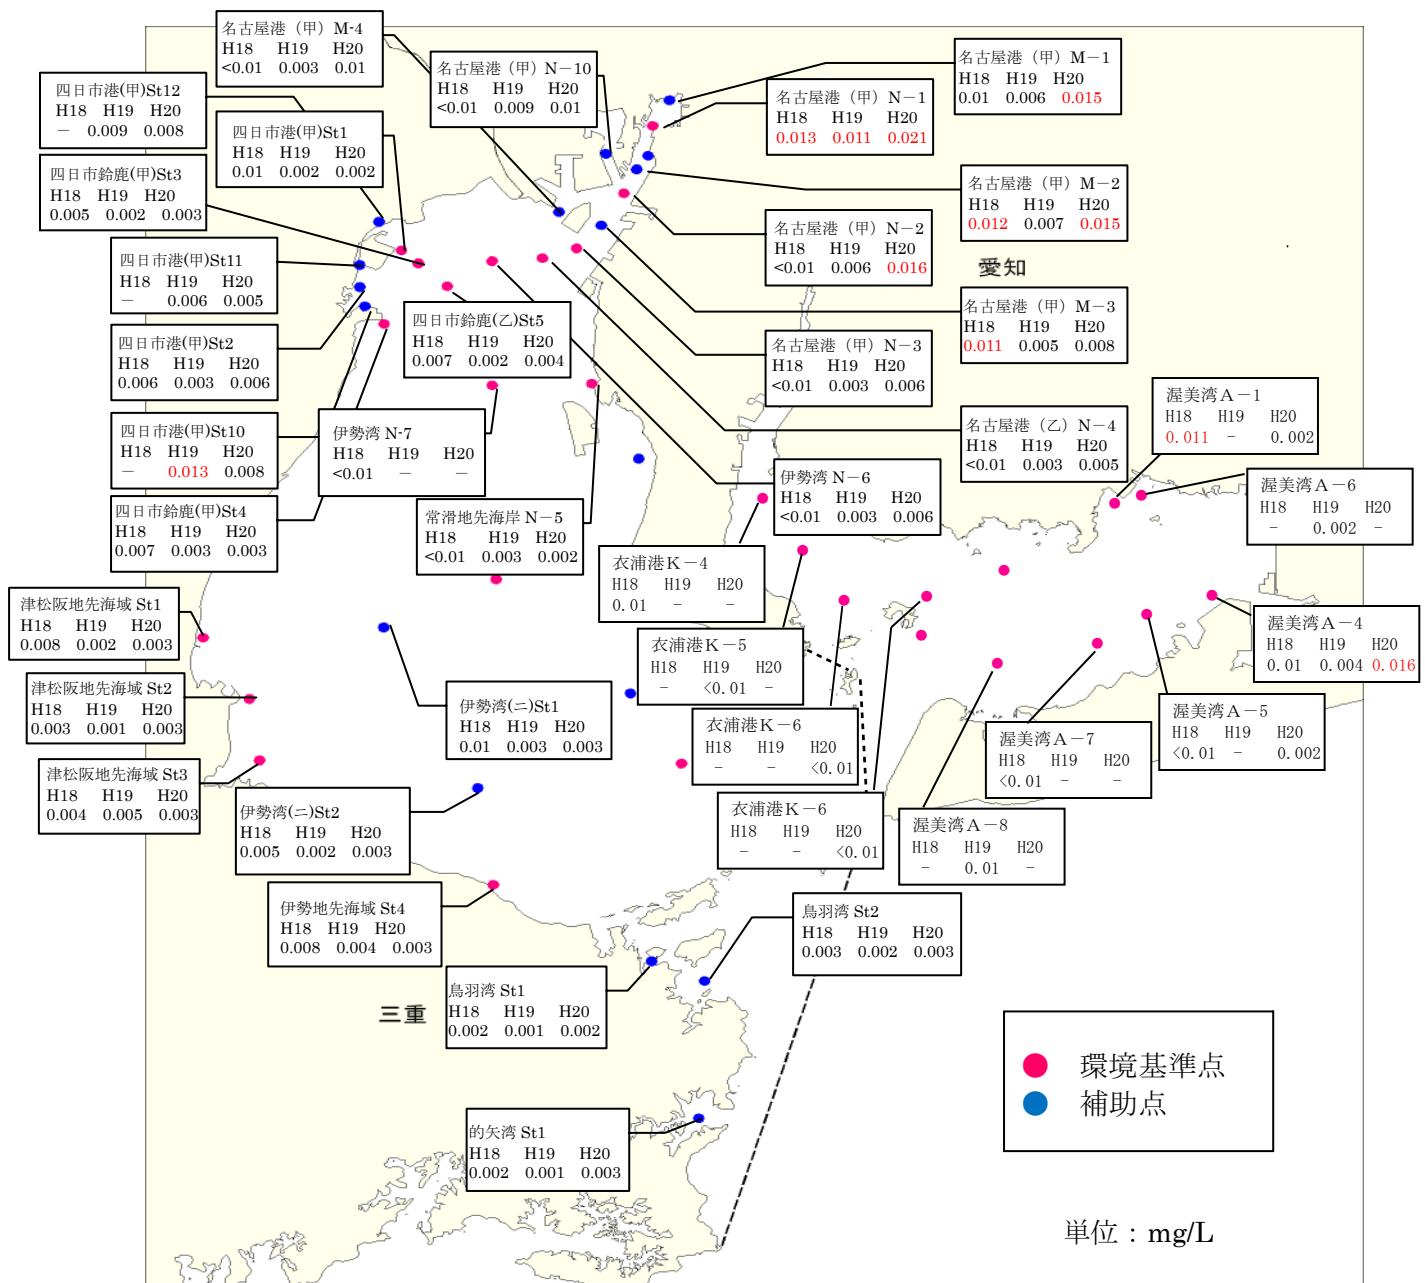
名古屋港（甲）M-4
H18 H19 H20
<0.01 0.003 0.01

名古屋港（甲）N－10
H18 H19 H20
<0.01 0.009 0.01

四日市港(甲)St12
H18 H19 H20
－ 0.009 0.008

四日市港(甲)St1
H18 H19 H20
0.01 0.002 0.002

四日市鈴鹿(甲)St3
H18 H19 H20
0.005 0.002 0.003

名古屋港（甲）M－1
H18 H19 H20
0.01 0.006 0.015

名古屋港（甲）N－1
H18 H19 H20
0.013 0.011 0.021

名古屋港（甲）M－2
H18 H19 H20
0.012 0.007 0.015

名古屋港（甲）N－2
H18 H19 H20
<0.01 0.006 0.016

愛知

四日市港(甲)St11
H18 H19 H20
－ 0.006 0.005

四日市鈴鹿(乙)St5
H18 H19 H20
0.007 0.002 0.004

名古屋港（甲）M－3
H18 H19 H20
0.011 0.005 0.008

四日市港(甲)St2
H18 H19 H20
0.006 0.003 0.006

名古屋港（甲）N－3
H18 H19 H20
<0.01 0.003 0.006

渥美湾Ａ－1
H18 H19 H20
0. 011 － 0. 002

四日市港(甲)St10
H18 H19 H20
－ 0.013 0.008

伊勢湾 N-7
H18 H19 H20
<0.01 － －

名古屋港（乙）N－4
H18 H19 H20
<0.01 0.003 0.005

伊勢湾 N－6
H18 H19 H20
<0.01 0.003 0.006

渥美湾Ａ－6
H18 H19 H20
－ 0. 002 －

四日市鈴鹿(甲)St4
H18 H19 H20
0.007 0.003 0.003

常滑地先海岸 N－5
H18 H19 H20
<0.01 0.003 0.002

衣浦港Ｋ－4
H18 H19 H20
0. 01 － －

津松阪地先海域 St1
H18 H19 H20
0.008 0.002 0.003

衣浦港Ｋ－5
H18 H19 H20
－ <0. 01 －

渥美湾Ａ－4
H18 H19 H20
0. 01 0. 004 0. 016

津松阪地先海域 St2
H18 H19 H20
0.003 0.001 0.003

伊勢湾(ニ)St1
H18 H19 H20
0.01 0.003 0.003

衣浦港Ｋ－6
H18 H19 H20
－ － <0. 01

渥美湾Ａ－7
H18 H19 H20
<0. 01 － －

渥美湾Ａ－5
H18 H19 H20
<0. 01 － 0. 002

津松阪地先海域 St3
H18 H19 H20
0.004 0.005 0.003

伊勢湾(ニ)St2
H18 H19 H20
0.005 0.002 0.003

衣浦港Ｋ－6
H18 H19 H20
－ － <0. 01

渥美湾Ａ－8
H18 H19 H20
－ 0. 01 －

伊勢地先海域 St4
H18 H19 H20
0.008 0.004 0.003

鳥羽湾 St2
H18 H19 H20
0.003 0.002 0.003

三重

鳥羽湾 St1
H18 H19 H20
0.002 0.001 0.002

環境基準点
補助点

的矢湾 St1
H18 H19 H20
0.002 0.001 0.003

単位：mg/L